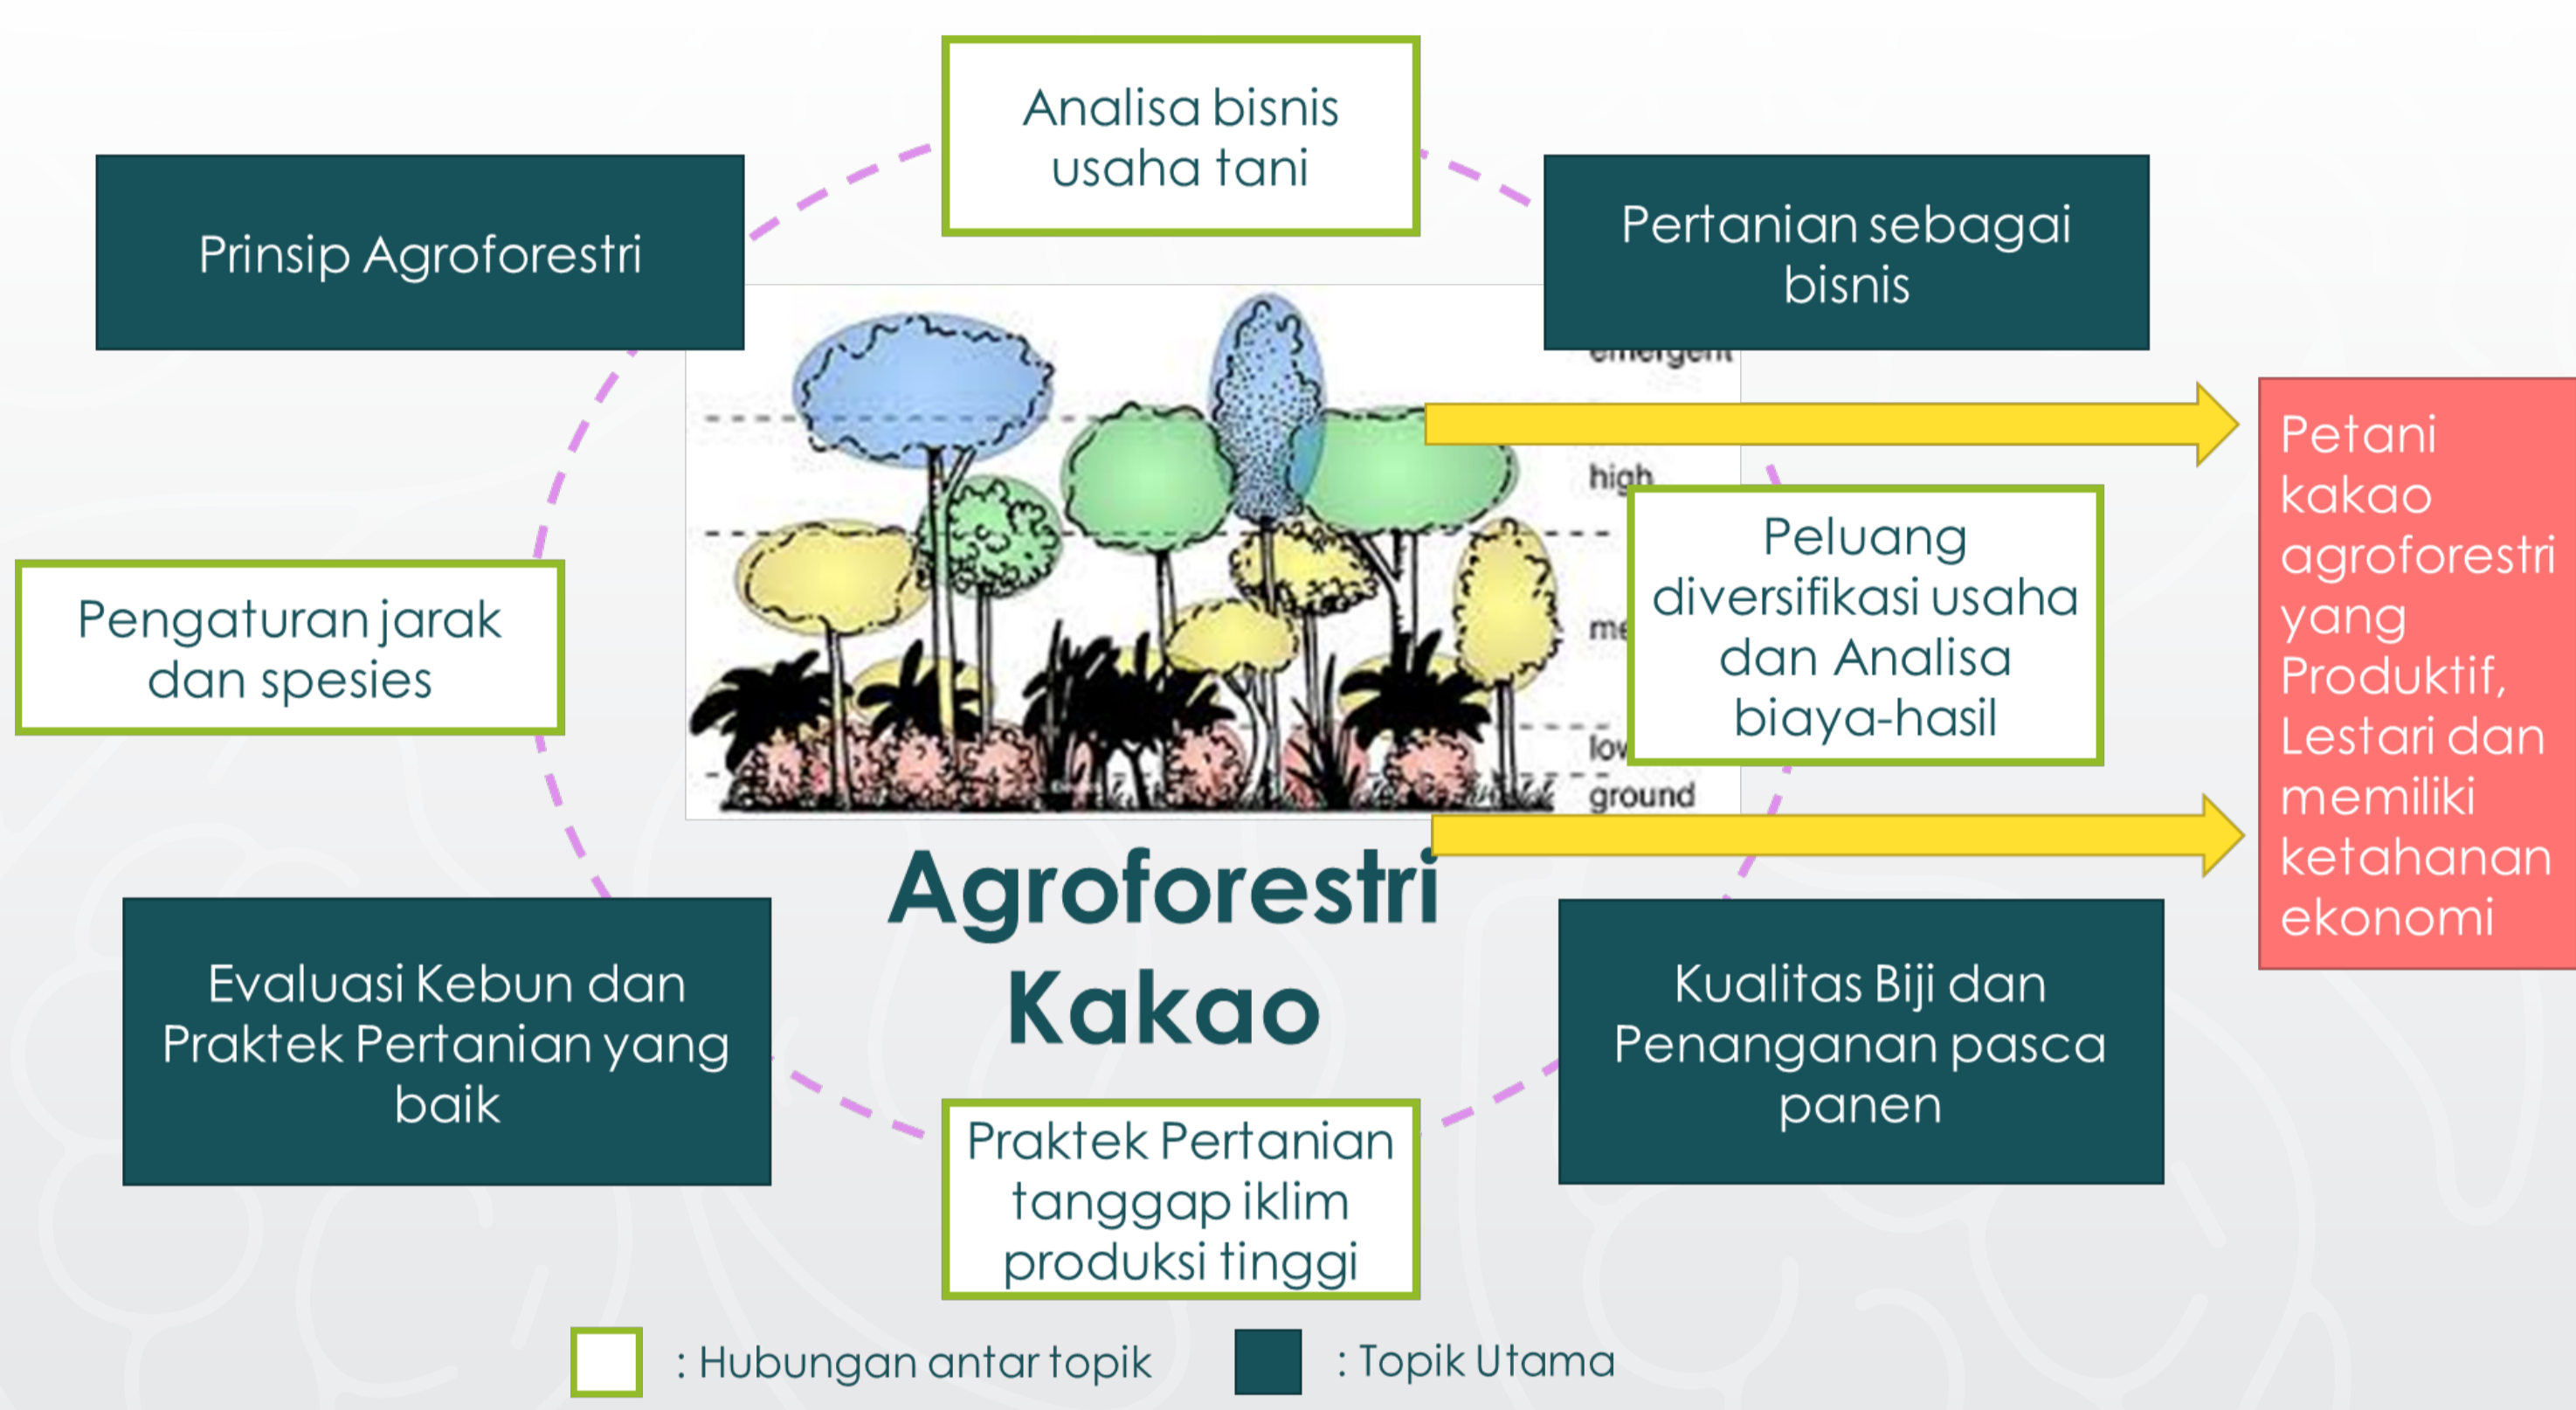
Analisa bisnis usaha tani

Prinsip Agroforestri

Pertanian sebagai bisnis

emergent

high

me

low

ground

Petani kakao agroforestri yang Produktif, Lestari dan memiliki ketahanan ekonomi

Pengaturan jarak dan spesies

Peluang diversifikasi usaha dan Analisa biaya-hasil

Agroforestri Kakao

Evaluasi Kebun dan Praktek Pertanian yang baik

Kualitas Biji dan Penanganan pasca panen

Praktek Pertanian tanggap iklim produksi tinggi

: Hubungan antar topik

: Topik Utama